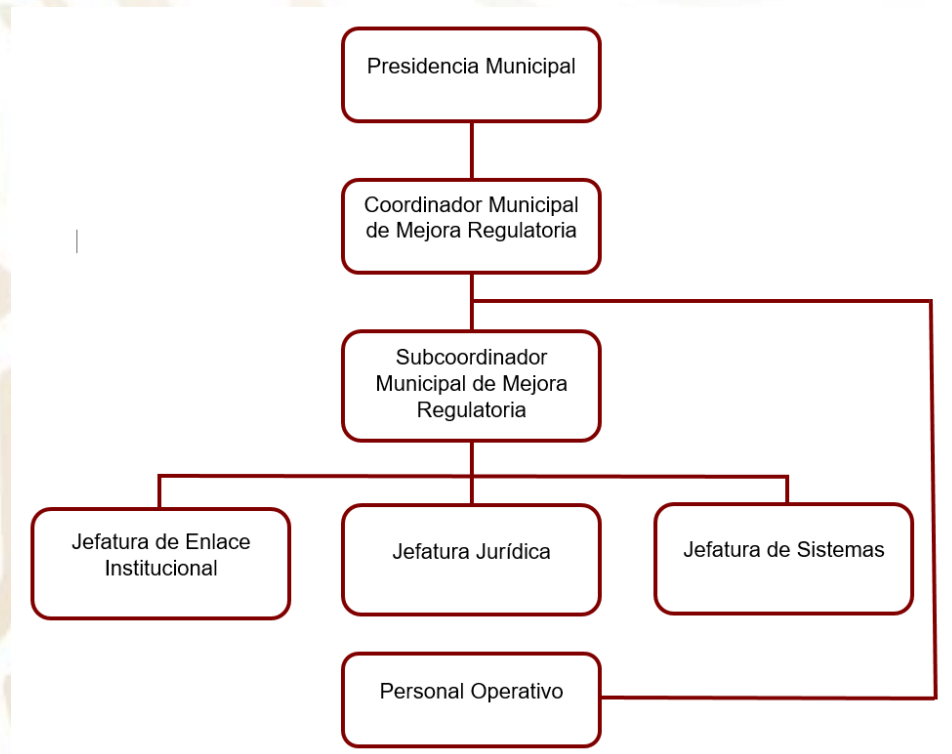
Presidencia Municipal

Coordinador Municipal de Mejora Regulatoria

Subcoordinador Municipal de Mejora Regulatoria

Jefatura de Enlace Institucional

Jefatura Jurídica

Jefatura de Sistemas

Personal Operativo